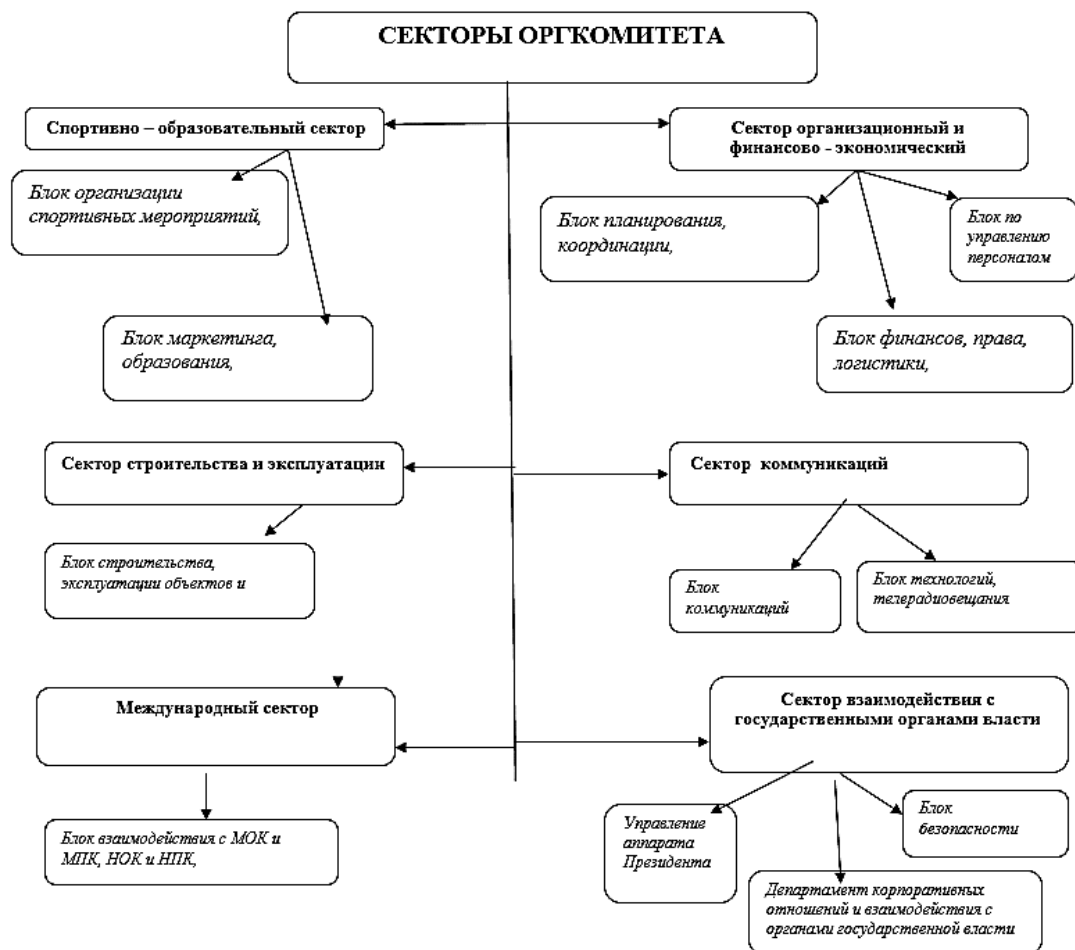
СЕКТОРЫ ОРГКОМИТЕТА

Спортивно – образовательный сектор

Блок организации спортивных мероприятий,

Блок маркетинга, образования,

Сектор организационный и финансово - экономический

Блок планирования, координации,

Блок по управлению персоналом

Блок финансов, права, логистики,

Сектор строительства и эксплуатации

Блок строительства, эксплуатации объектов и

Сектор коммуникаций

Блок коммуникаций

Блок технологий, телерадиовещания

Международный сектор

Блок взаимодействия с МОК и МПК, НОК и НПК,

Сектор взаимодействия с государственными органами власти

Управление аппарата Президента

Блок безопасности

Департамент корпоративных отношений и взаимодействия с органами государственной власти